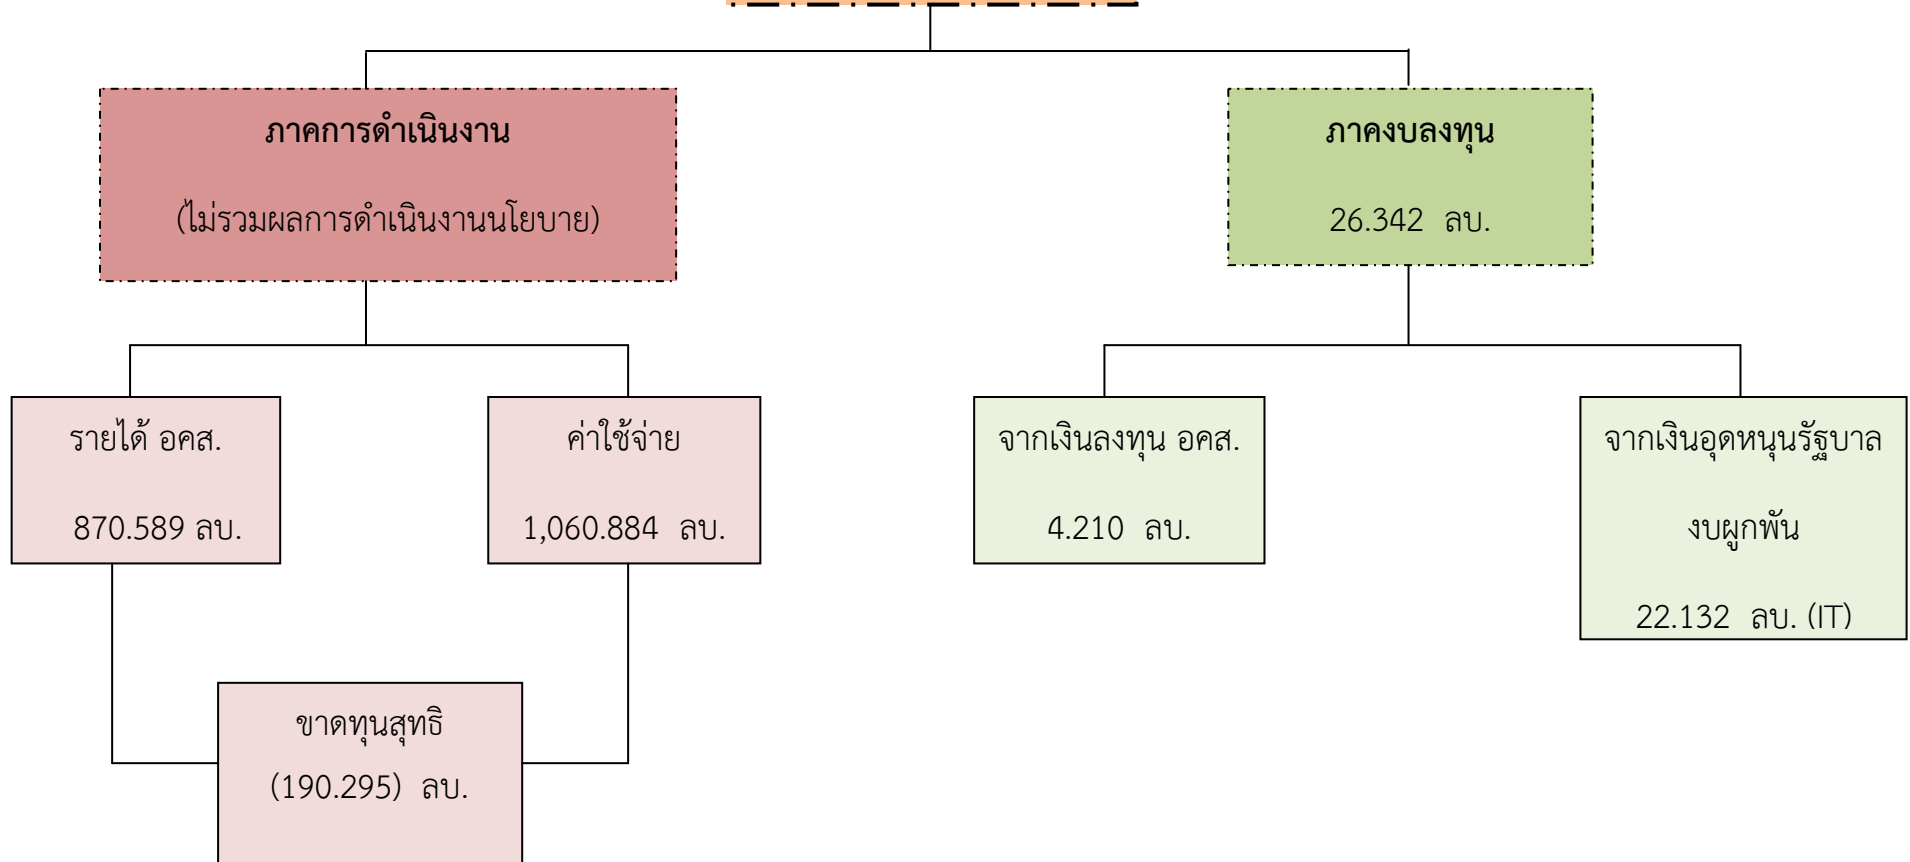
ภาคการดำเนินงาน

(ไม่รวมผลการดำเนินงานนโยบาย)

ภาคงบลงทุน

26.342 ลบ.

รายได้ อคส.

870.589 ลบ.

ค่าใช้จ่าย

1,060.884 ลบ.

จากเงินลงทุน อคส.

4.210 ลบ.

จากเงินอุดหนุนรัฐบาล

งบผูกพัน

22.132 ลบ. (IT)

ขาดทุนสุทธิ

(190.295) ลบ.